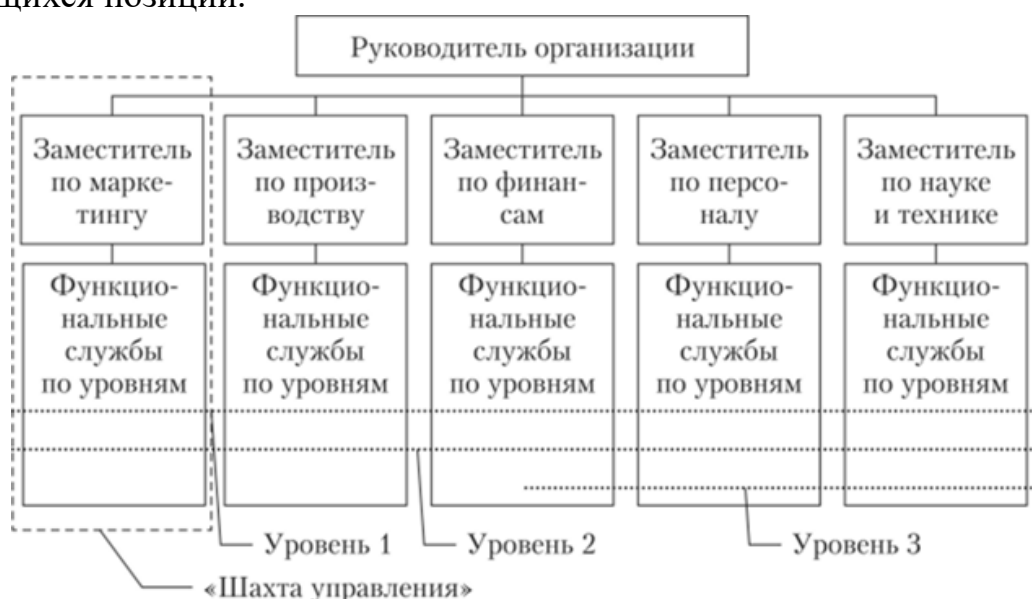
щихся позиции.

Руководитель организации

Заместитель по маркетингу

Заместитель по производству

Заместитель по финансам

Заместитель по персоналу

Заместитель по науке и технике

Функциональные службы по уровням

Функциональные службы по уровням

Функциональные службы по уровням

Функциональные службы по уровням

Функциональные службы по уровням

Уровень 1

Уровень 2

Уровень 3

«Шахта управления»